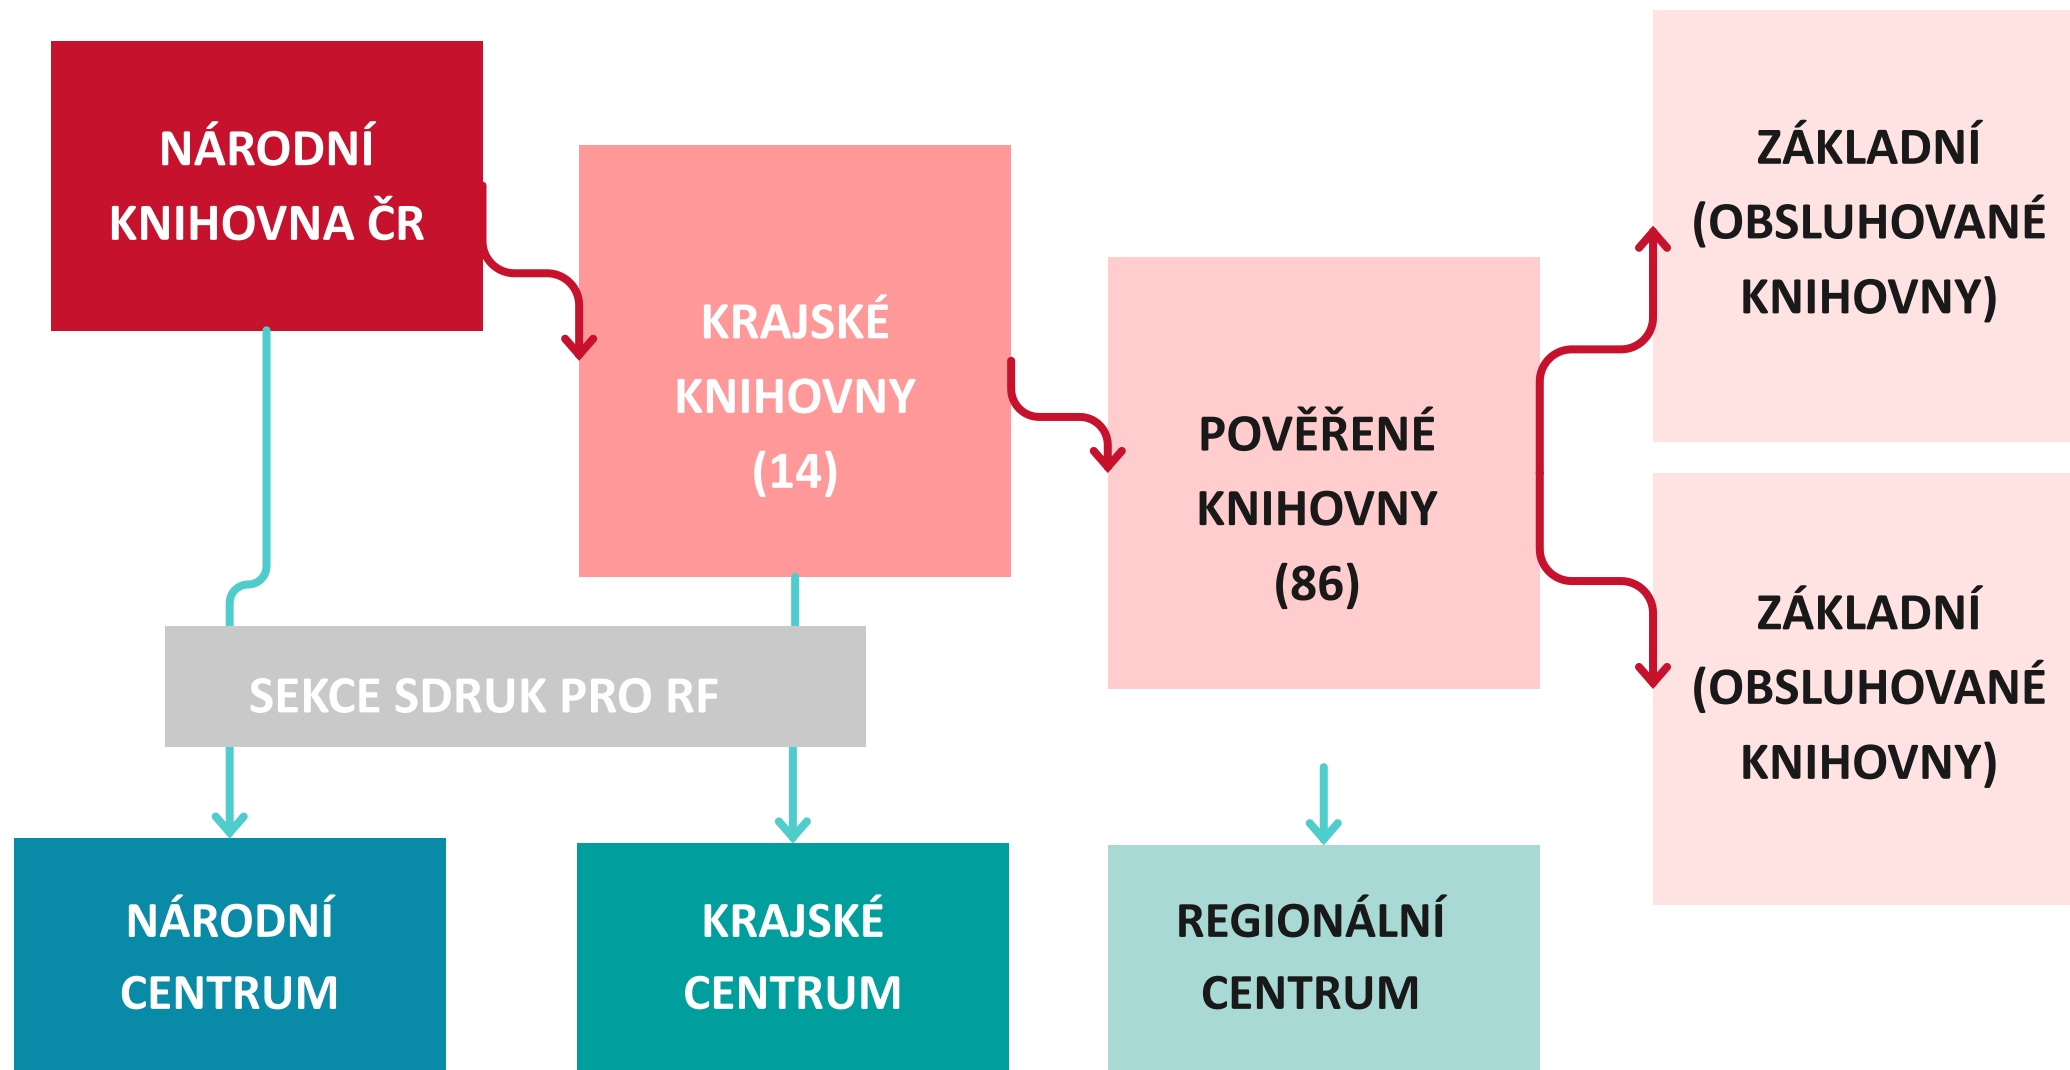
NÁRODNÍ KNIHOVNA ČR

KRAJSKÉ KNIHOVNY (14)

POVĚŘENÉ KNIHOVNY (86)

ZÁKLADNÍ (OBSLUHOVANÉ KNIHOVNY)

ZÁKLADNÍ (OBSLUHOVANÉ KNIHOVNY)

SEKCE SDRUK PRO RF

NÁRODNÍ CENTRUM

KRAJSKÉ CENTRUM

REGIONÁLNÍ CENTRUM